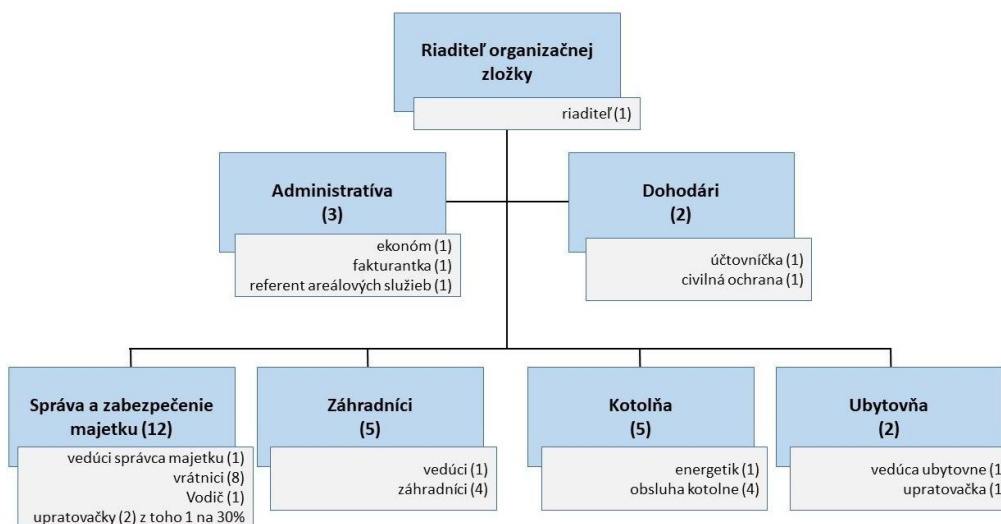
Riaditeľ organizačnej zložky

riaditeľ (1)

Administratíva (3)

ekonóm (1)
fakturantka (1)
referent areálových služieb (1)

Dohodári (2)

účtovníčka (1)
civilná ochrana (1)

Správa a zabezpečenie majetku (12)

vedúci správca majetku (1)
vrátnici (8)
Vodič (1)
upratovačky (2) z toho 1 na 30%

Záhradníci (5)

vedúci (1)
záhradníci (4)

Kotolňa (5)

energetik (1)
obsluha kotolne (4)

Ubytovňa (2)

vedúca ubytovne (1
upratovačka (1